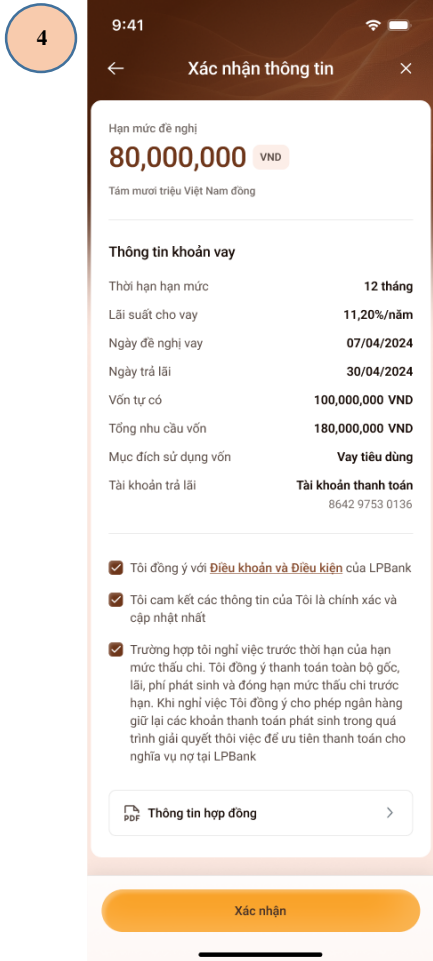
4

9:41

Xác nhận thông tin

Hạn mức đề nghị

80,000,000 VND

Tám mươi triệu Việt Nam đồng

Thông tin khoản vay

| Thời hạn hạn mức | 12 tháng |
|---|---|
| Lãi suất cho vay | 11,20%/năm |
| Ngày đề nghị vay | 07/04/2024 |
| Ngày trả lãi | 30/04/2024 |
| Vốn tự có | 100,000,000 VND |
| Tổng nhu cầu vốn | 180,000,000 VND |
| Mục đích sử dụng vốn | Vay tiêu dùng |
| Tài khoản trả lãi | Tài khoản thanh toán 8642 9753 0136 |

Tôi đồng ý với Điều khoản và Điều kiện của LPBank

Tôi cam kết các thông tin của Tôi là chính xác và cập nhật nhất

Trường hợp tôi nghỉ việc trước thời hạn của hạn mức thấu chi. Tôi đồng ý thanh toán toàn bộ gốc, lãi, phí phát sinh và đóng hạn mức thấu chi trước hạn. Khi nghỉ việc Tôi đồng ý cho phép ngân hàng giữ lại các khoản thanh toán phát sinh trong quá trình giải quyết thôi việc để ưu tiên thanh toán cho nghĩa vụ nợ tại LPBank

PDF Thông tin hợp đồng

Xác nhận